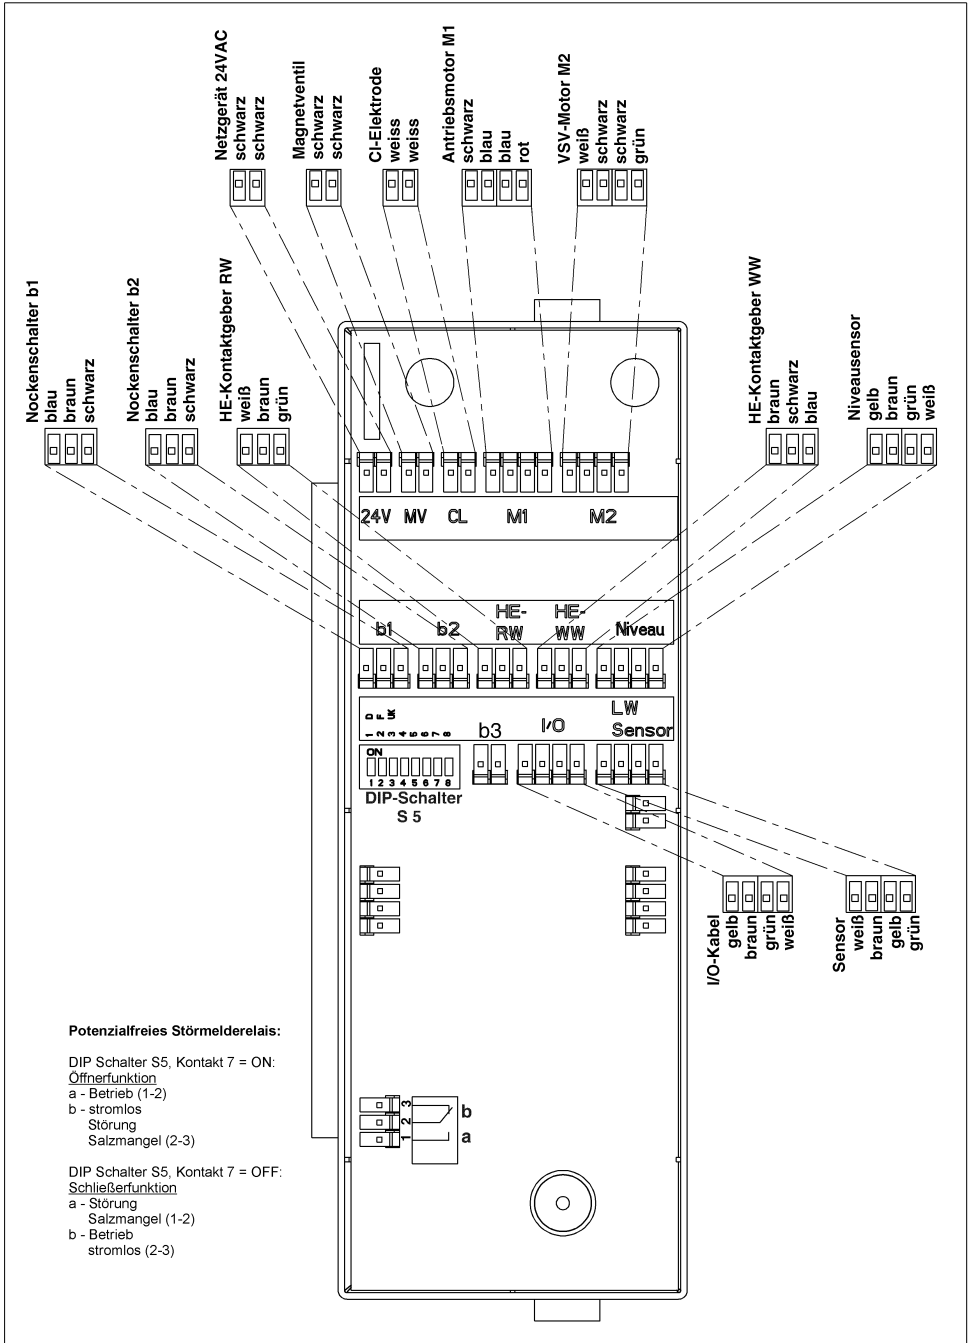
Netzgerät 24VAC
schwarz
schwarz

Magnetventil
schwarz
schwarz

Cl-Elektrode
weiss
weiss

Antriebsmotor M1
schwarz
blau
blau
rot

VSV-Motor M2
weiß
schwarz
schwarz
grün

Nockenschalter b1
blau
braun
schwarz

Nockenschalter b2
blau
braun
schwarz

HE-Kontaktgeber RW
weiß
braun
grün

HE-Kontaktgeber WW
braun
schwarz
blau

Niveausensor
gelb
braun
grün
weiß

24V MV CL M1 M2

b1 b2 HE-RW HE-WW Niveau

1 D
2 F
3 UK
4
5
6
7
8

b3 I/O LW Sensor

ON
1 2 3 4 5 6 7 8
DIP-Schalter
S 5

I/O-Kabel
gelb
braun
grün
weiß

Sensor
weiß
braun
gelb
grün

Potenzialfreies Störmelderelais:

DIP Schalter S5, Kontakt 7 = ON:
Öffnerfunktion
a - Betrieb (1-2)
b - stromlos
Störung
Salzmangel (2-3)

DIP Schalter S5, Kontakt 7 = OFF:
Schließerfunktion
a - Störung
Salzmangel (1-2)
b - Betrieb
stromlos (2-3)

3
2
1
b
a